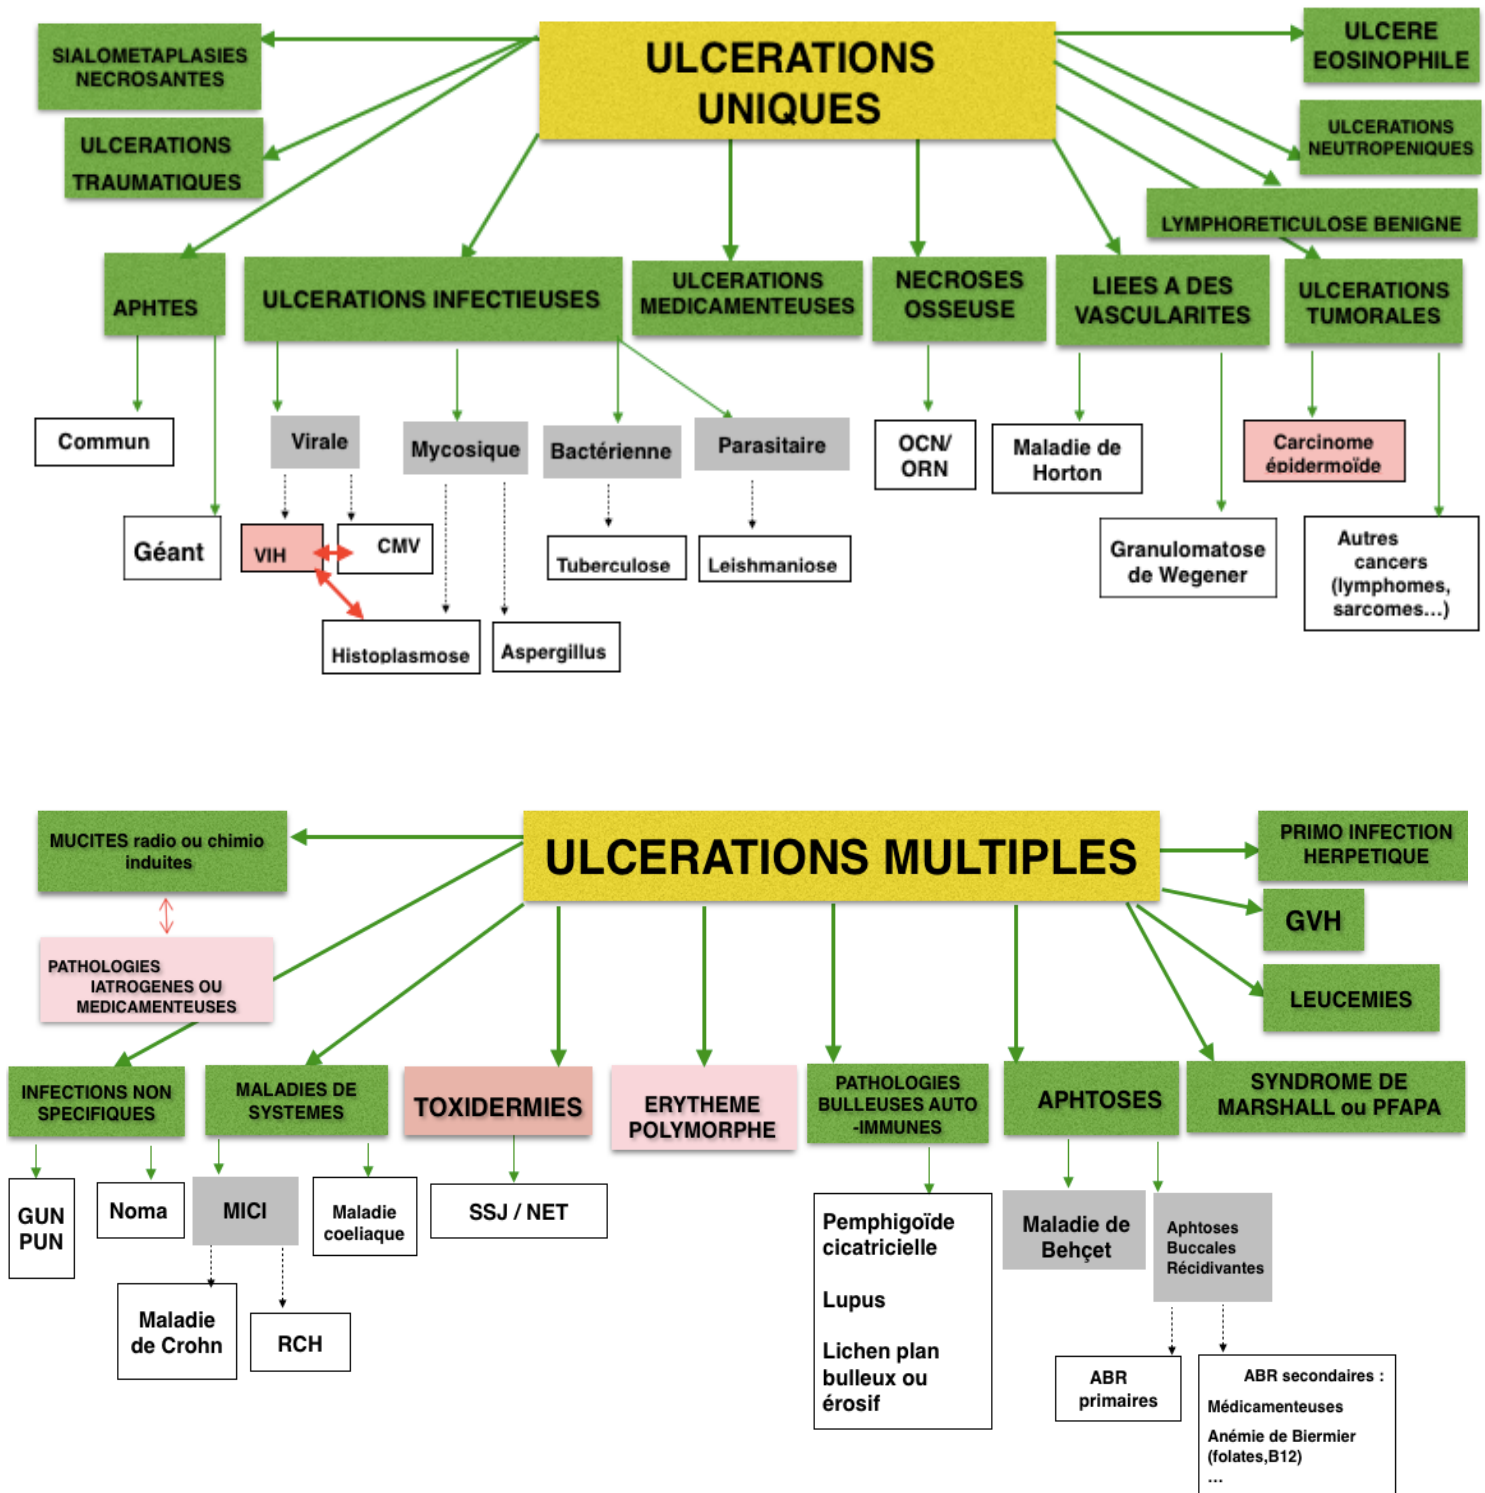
ULCERATIONS UNIQUES

SIALOMETAPLASIES NECROSANTES

ULCERATIONS TRAUMATIQUES

ULCERE EOSINOPHILE

ULCERATIONS NEUTROPENIQUES

LYMPHORETICULOSE BENIGNE

APHTES

Commun

Géant

ULCERATIONS INFECTIEUSES

Virale

VIH

CMV

Mycosique

Histoplasmose

Aspergillus

Bactérienne

Tuberculose

Parasitaire

Leishmaniose

ULCERATIONS MEDICAMENTEUSES

NECROSES OSSEUSE

OCN/ ORN

LIEES A DES VASCULARITES

Maladie de Horton

Granulomatose de Wegener

ULCERATIONS TUMORALES

Carcinome épidermoïde

Autres cancers (lymphomes, sarcomes…)

ULCERATIONS MULTIPLES

MUCITES radio ou chimio induites

PATHOLOGIES IATROGENES OU MEDICAMENTEUSES

PRIMO INFECTION HERPETIQUE

GVH

LEUCEMIES

INFECTIONS NON SPECIFIQUES

GUN PUN

Noma

MALADIES DE SYSTEMES

MICI

Maladie de Crohn

RCH

Maladie coeliaque

TOXIDERMIES

SSJ / NET

ERYTHEME POLYMORPHE

PATHOLOGIES BULLEUSES AUTO -IMMUNES

Pemphigoïde cicatricielle

Lupus

Lichen plan bulleux ou érosif

APHTOSES

Maladie de Behçet

Aphtoses Buccales Récidivantes

ABR primaires

ABR secondaires :
Médicamenteuses
Anémie de Biermier (folates,B12)
…

SYNDROME DE MARSHALL ou PFAPA